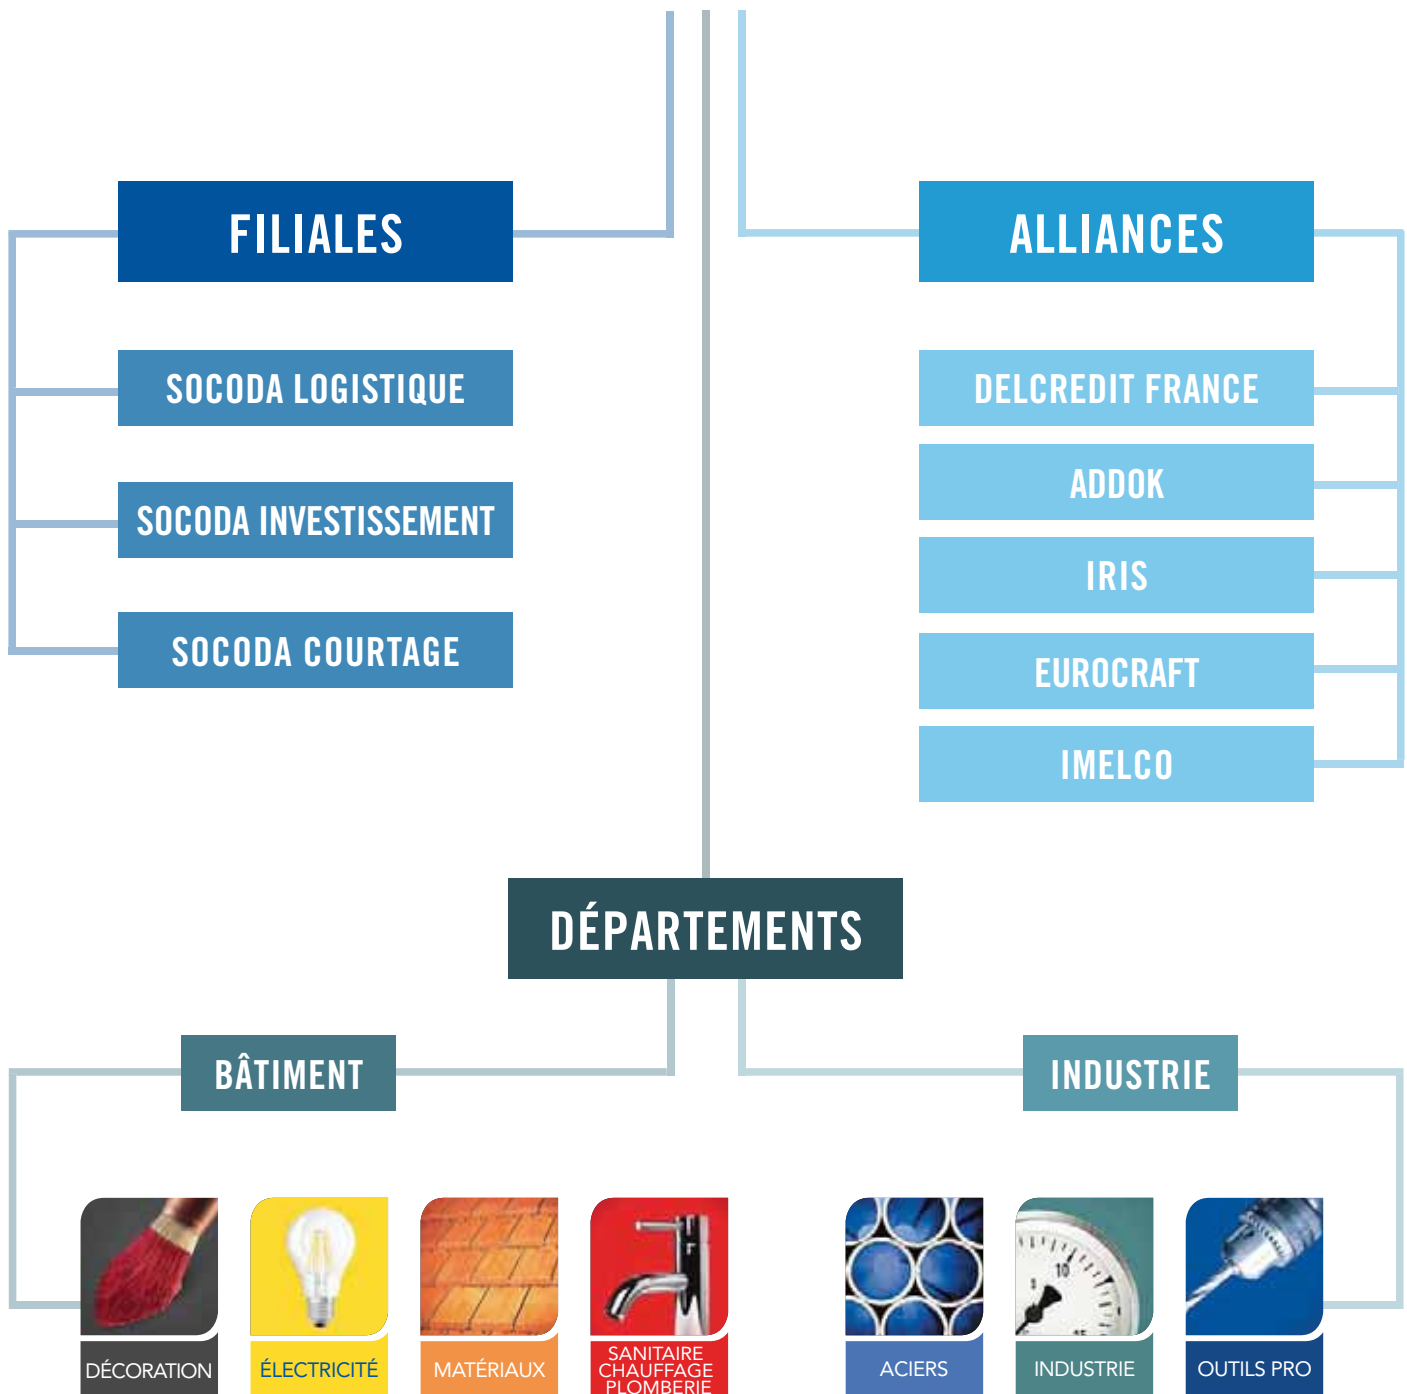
FILIALES

SOCODA LOGISTIQUE

SOCODA INVESTISSEMENT

SOCODA COURTAGE

ALLIANCES

DELCREDIT FRANCE

ADDOK

IRIS

EUROCRAFT

IMELCO

DÉPARTEMENTS

BÂTIMENT

INDUSTRIE

DÉCORATION

ÉLECTRICITÉ

MATÉRIAUX

SANITAIRE CHAUFFAGE PLOMBERIE

ACIERS

10

INDUSTRIE

OUTILS PRO